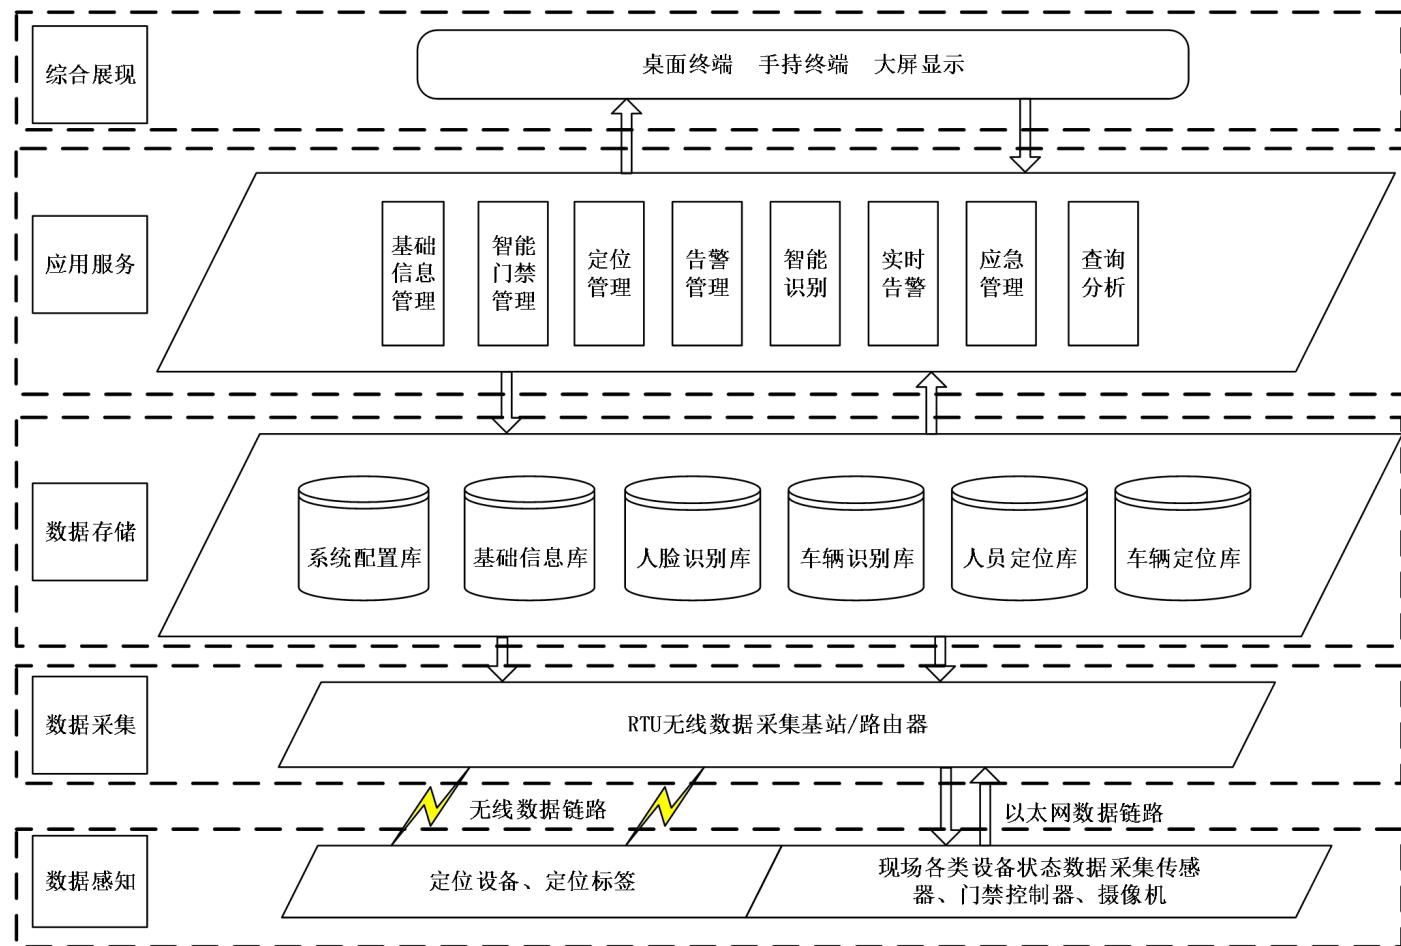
综合展现

桌面终端　手持终端　大屏显示

应用服务

基础信息管理

智能门禁管理

定位管理

告警管理

智能识别

实时告警

应急管理

查询分析

数据存储

系统配置库

基础信息库

人脸识别库

车辆识别库

人员定位库

车辆定位库

数据采集

RTU无线数据采集基站/路由器

无线数据链路

以太网数据链路

数据感知

定位设备、定位标签

现场各类设备状态数据采集传感器、门禁控制器、摄像机